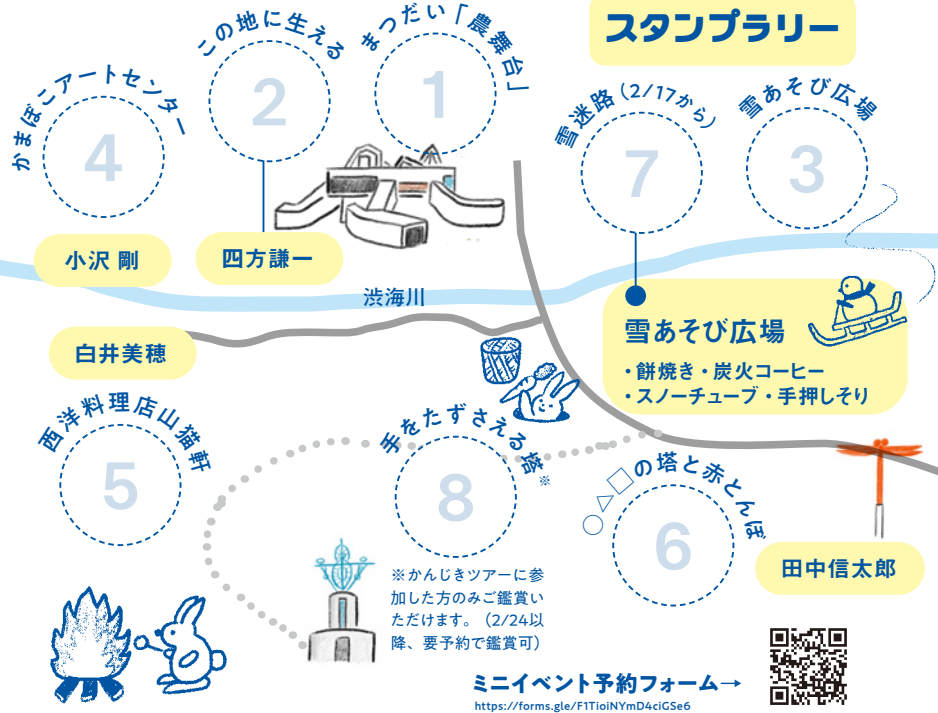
スタンプラリー

まつだい「農舞台」
1

この地に生える
2

かまぼこアートセンター
4

雪迷路（2/17から）
7

雪あそび広場
3

小沢 剛

四方謙一

渋海川

白井美穂

雪あそび広場
・餅焼き・炭火コーヒー
・スノーチューブ・手押しそり

西洋料理店山猫軒
5

手をたずさえる塔※
8

○△□の塔と赤とんぼ
6

田中信太郎

※かんじきツアーに参加した方のみご鑑賞いただけます。（2/24以降、要予約で鑑賞可）

ミニイベント予約フォーム→
https://forms.gle/F1TioiNYmD4ciGSe6